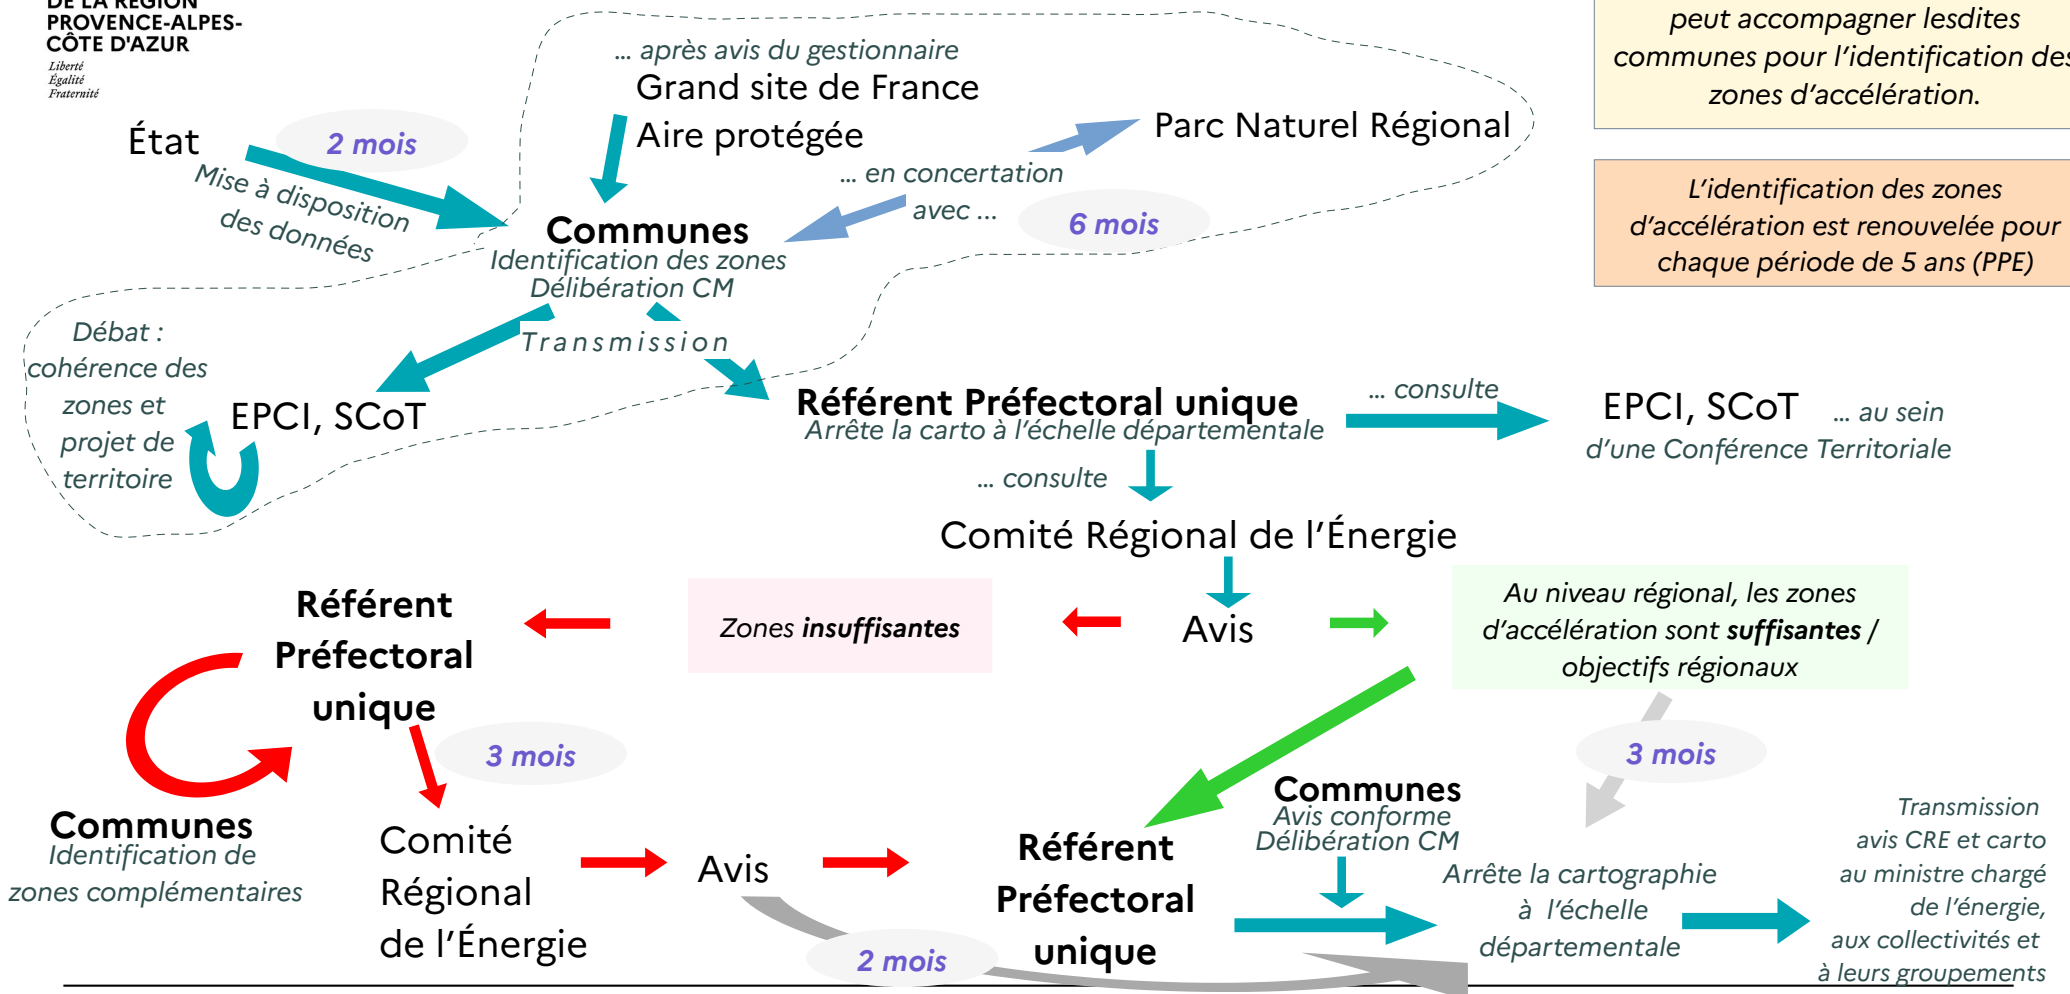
DE LA RÉGION PROVENCE-ALPES-CÔTE D'AZUR
Liberté
Égalité
Fraternité

peut accompagner lesdites communes pour l'identification des zones d'accélération.

L'identification des zones d'accélération est renouvelée pour chaque période de 5 ans (PPE)

État
2 mois
Mise à disposition des données

… après avis du gestionnaire
Grand site de France
Aire protégée

Parc Naturel Régional
… en concertation avec …
6 mois

Communes
Identification des zones
Délibération CM

Débat : cohérence des zones et projet de territoire

EPCI, SCoT

Transmission

Référent Préfectoral unique
Arrête la carto à l'échelle départementale

… consulte
EPCI, SCoT … au sein d'une Conférence Territoriale

… consulte
Comité Régional de l'Énergie

Avis

Zones insuffisantes

Au niveau régional, les zones d'accélération sont suffisantes / objectifs régionaux

Référent Préfectoral unique

3 mois

Communes
Identification de zones complémentaires

Comité Régional de l'Énergie

Avis

2 mois

Référent Préfectoral unique

3 mois

Communes
Avis conforme
Délibération CM

Arrête la cartographie à l'échelle départementale

Transmission avis CRE et carto au ministre chargé de l'énergie, aux collectivités et à leurs groupements